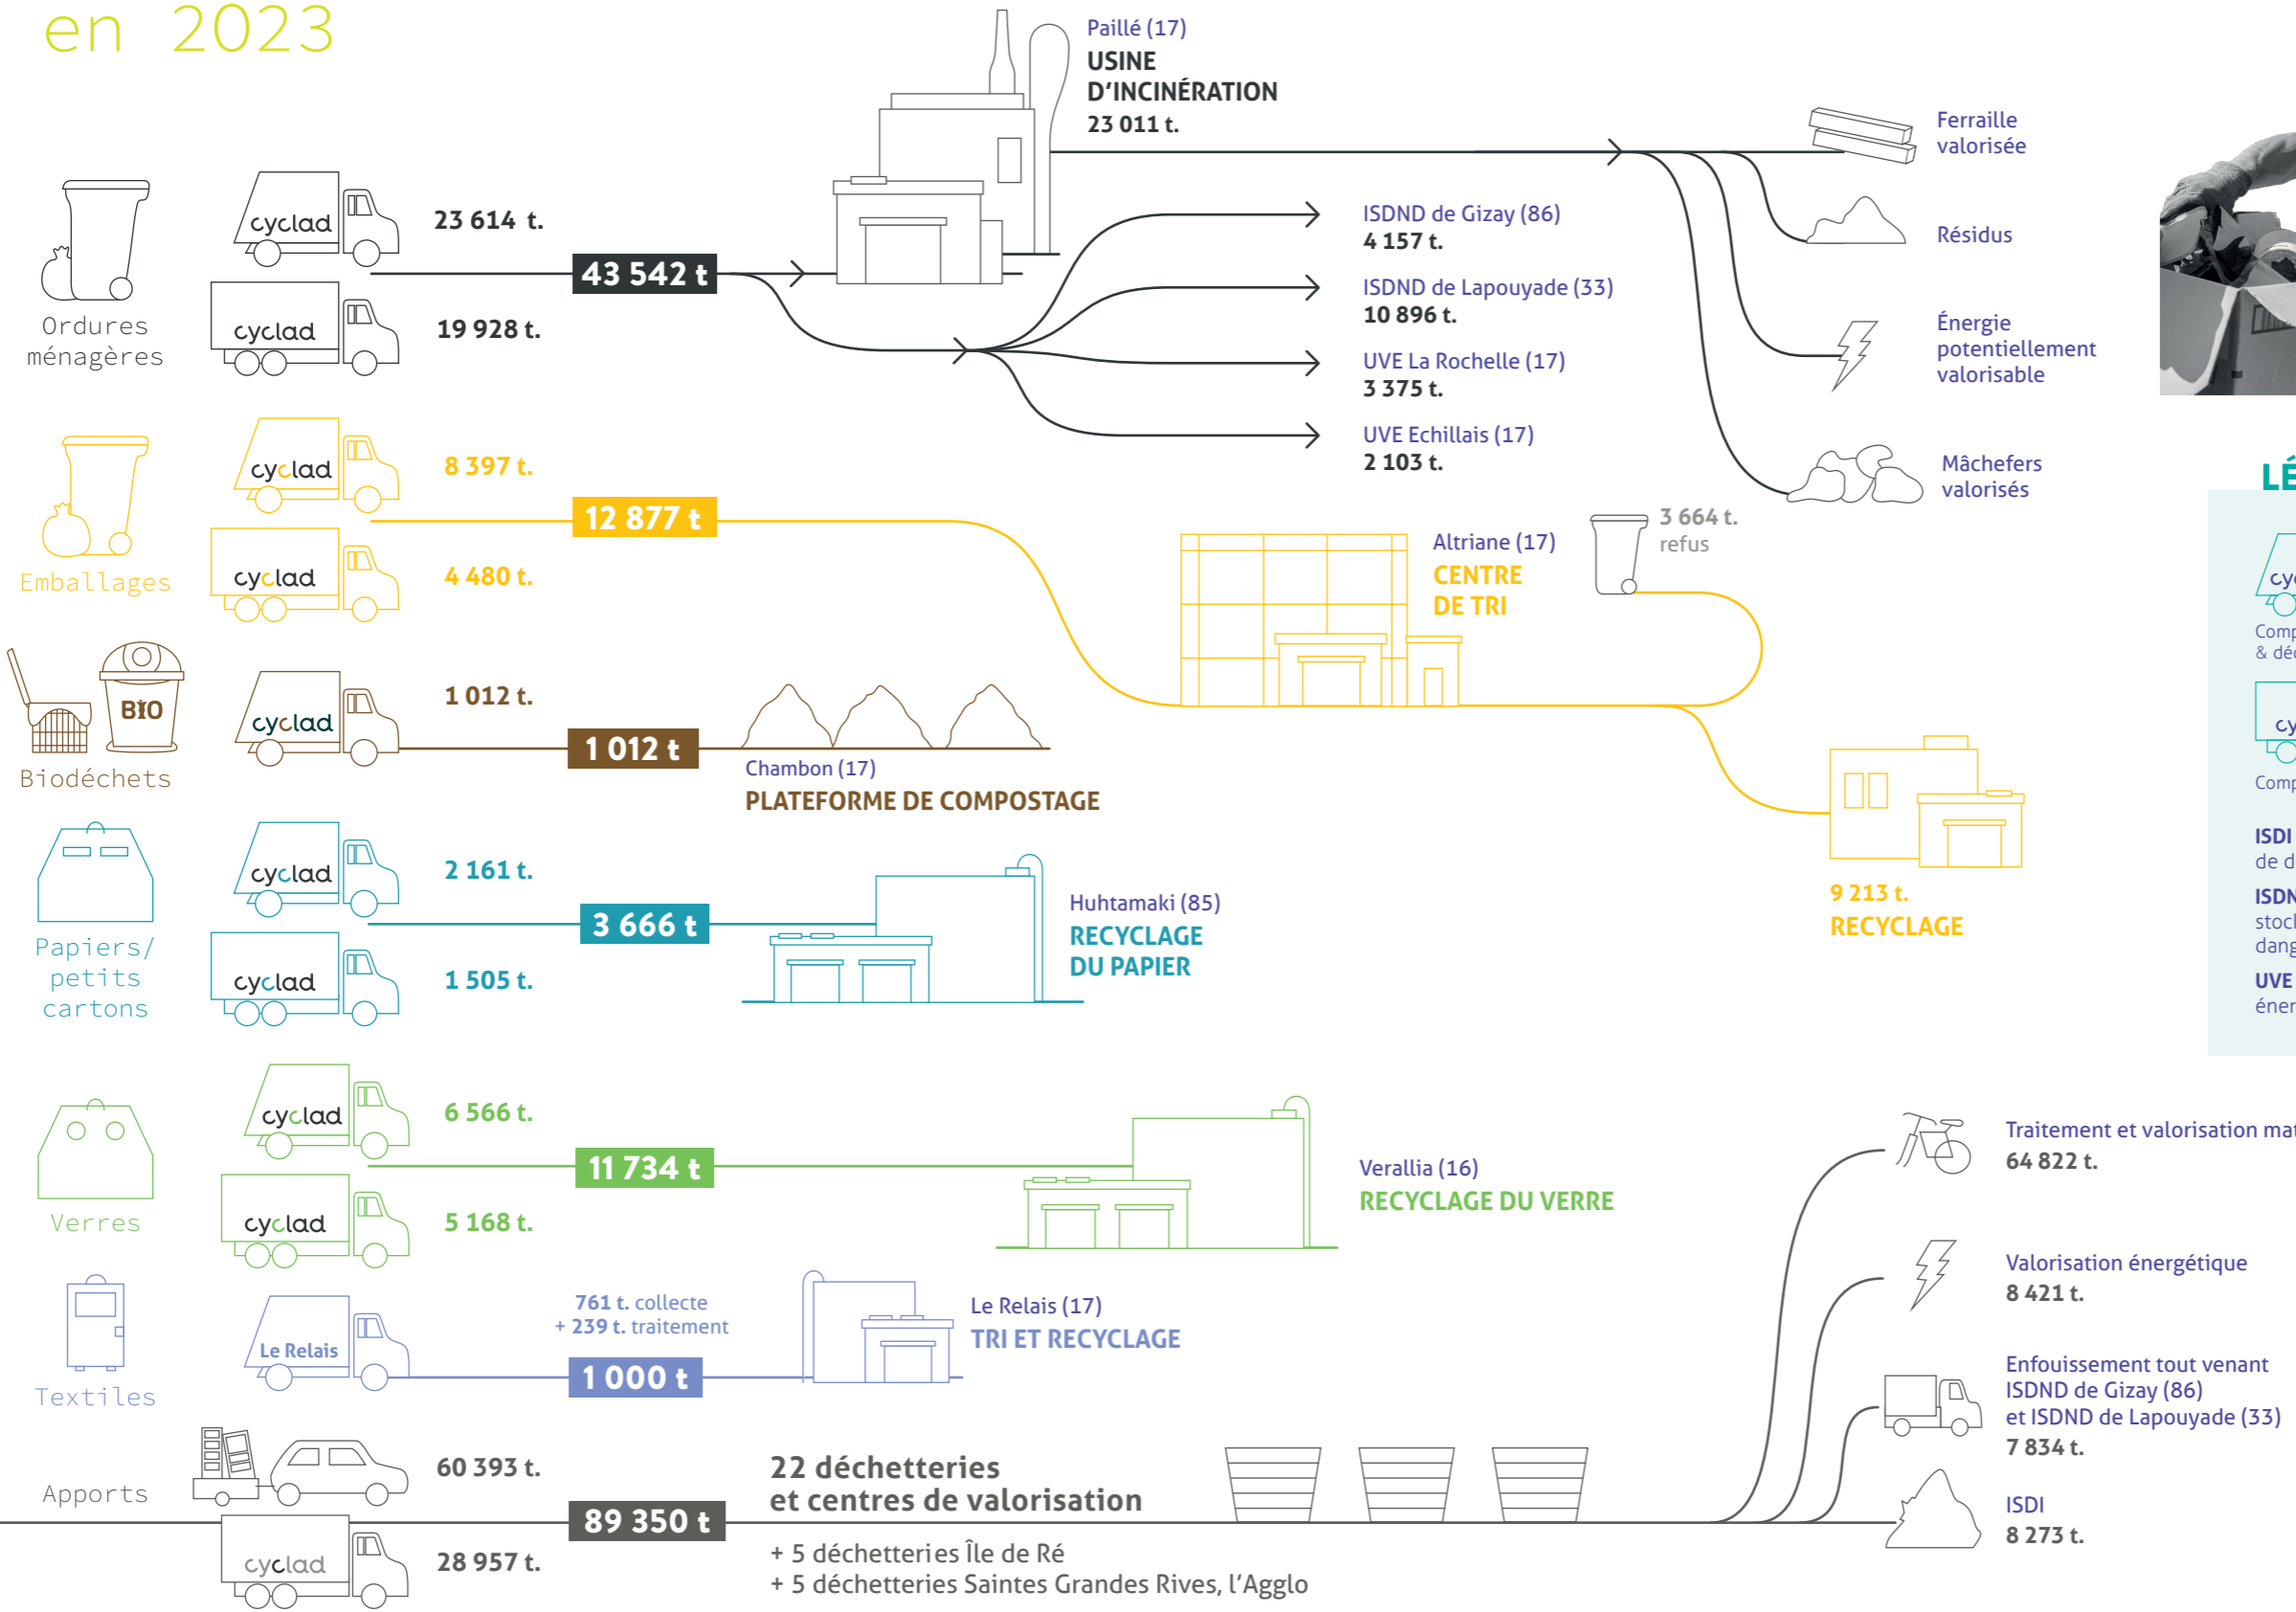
en 2023

Paillé (17)
USINE D'INCINÉRATION
23 011 t.

Ferraille valorisée

Résidus

Énergie potentiellement valorisable

Mâchefers valorisés

ISDND de Gizay (86)
4 157 t.

ISDND de Lapouyade (33)
10 896 t.

UVE La Rochelle (17)
3 375 t.

UVE Echillais (17)
2 103 t.

Ordures ménagères

cyclad
23 614 t.
cyclad
19 928 t.
43 542 t

Emballages

cyclad
8 397 t.
cyclad
4 480 t.
12 877 t

Altriane (17)
CENTRE DE TRI

3 664 t.
refus

9 213 t.
RECYCLAGE

Biodéchets
BIO
cyclad
1 012 t.
1 012 t
Chambon (17)
PLATEFORME DE COMPOSTAGE

Papiers/ petits cartons
cyclad
2 161 t.
cyclad
1 505 t.
3 666 t
Huhtamaki (85)
RECYCLAGE DU PAPIER

Verres
cyclad
6 566 t.
cyclad
5 168 t.
11 734 t
Verallia (16)
RECYCLAGE DU VERRE

Textiles
Le Relais
761 t. collecte
+ 239 t. traitement
1 000 t
Le Relais (17)
TRI ET RECYCLAGE

Apports
60 393 t.
cyclad
28 957 t.
89 350 t
22 déchetteries et centres de valorisation
+ 5 déchetteries Île de Ré
+ 5 déchetteries Saintes Grandes Rives, l'Agglo

Traitement et valorisation mat
64 822 t.

Valorisation énergétique
8 421 t.

Enfouissement tout venant
ISDND de Gizay (86)
et ISDND de Lapouyade (33)
7 834 t.

ISDI
8 273 t.

LÉ
cy
Comp
& dé
cy
Comp
ISDI
de d
ISDN
stoc
dang
UVE
éner